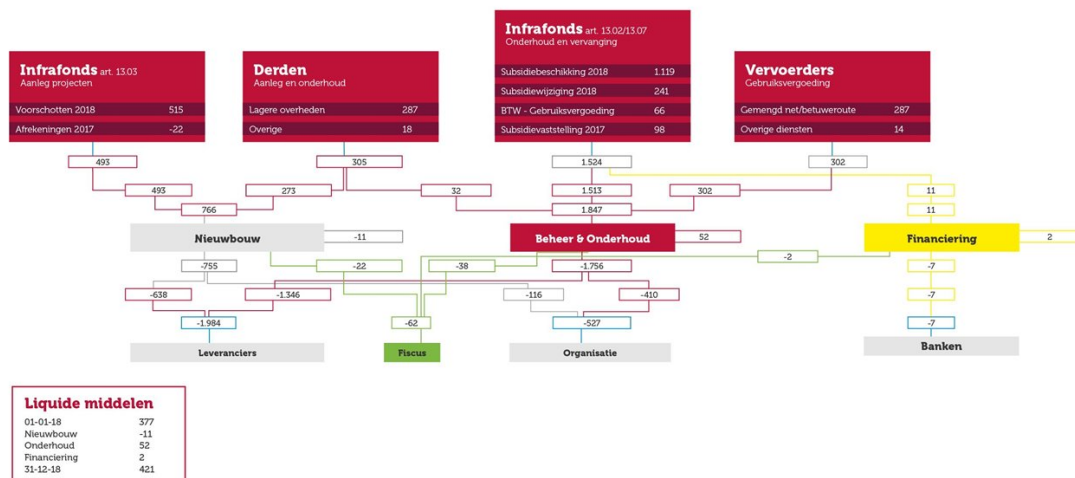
Infrafonds art. 13.03
Aanleg projecten

| | |
|---|---|
| Voorschotten 2018 | 515 |
| Afrekeningen 2017 | -22 |

Derden
Aanleg en onderhoud

| | |
|---|---|
| Lagere overheden | 287 |
| Overige | 18 |

Infrafonds art. 13.02/13.07
Onderhoud en vervanging

| | |
|---|---|
| Subsidiebeschikking 2018 | 1.119 |
| Subsidiewijziging 2018 | 241 |
| BTW - Gebruiksvergoeding | 66 |
| Subsidievaststelling 2017 | 98 |

Vervoerders
Gebruiksvergoeding

| | |
|---|---|
| Gemengd net/betuweroute | 287 |
| Overige diensten | 14 |

493
305
1.524
302
493
273
32
1.513
302
11
766
1.847
11
Nieuwbouw
-11
Beheer & Onderhoud
52
Financiering
2
-755
-22
-38
-1.756
-2
-7
-638
-1.346
-116
-410
-7
-1.984
-62
-527
-7
Leveranciers
Fiscus
Organisatie
Banken

Liquide middelen

| | |
|---|---|
| 01-01-18 | 377 |
| Nieuwbouw | -11 |
| Onderhoud | 52 |
| Financiering | 2 |
| 31-12-18 | 421 |